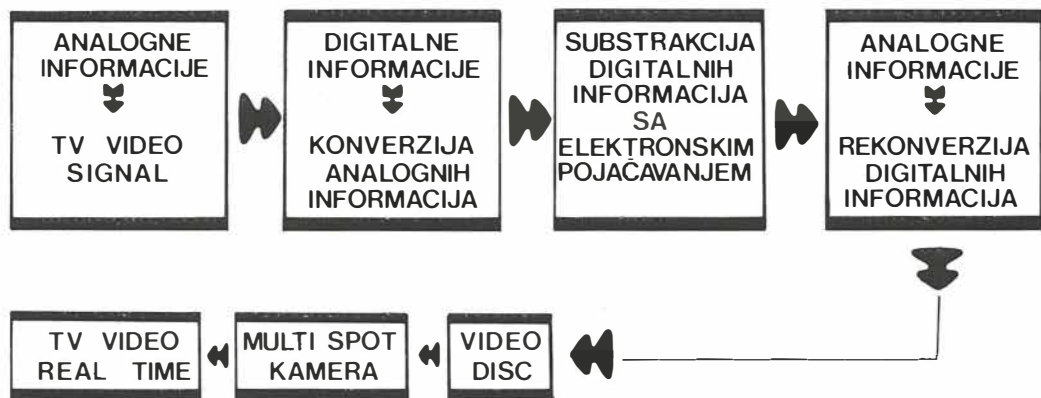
ANALOGNE INFORMACIJE

TV VIDEO SIGNAL

DIGITALNE INFORMACIJE

KONVERZIJA ANALOGNIH INFORMACIJA

SUBSTRAKCIJA DIGITALNIH INFORMACIJA SA ELEKTRONSKIM POJAČAVANJEM

ANALOGNE INFORMACIJE

REKONVERZIJA DIGITALNIH INFORMACIJA

VIDEO DISC

MULTI SPOT KAMERA

TV VIDEO REAL TIME